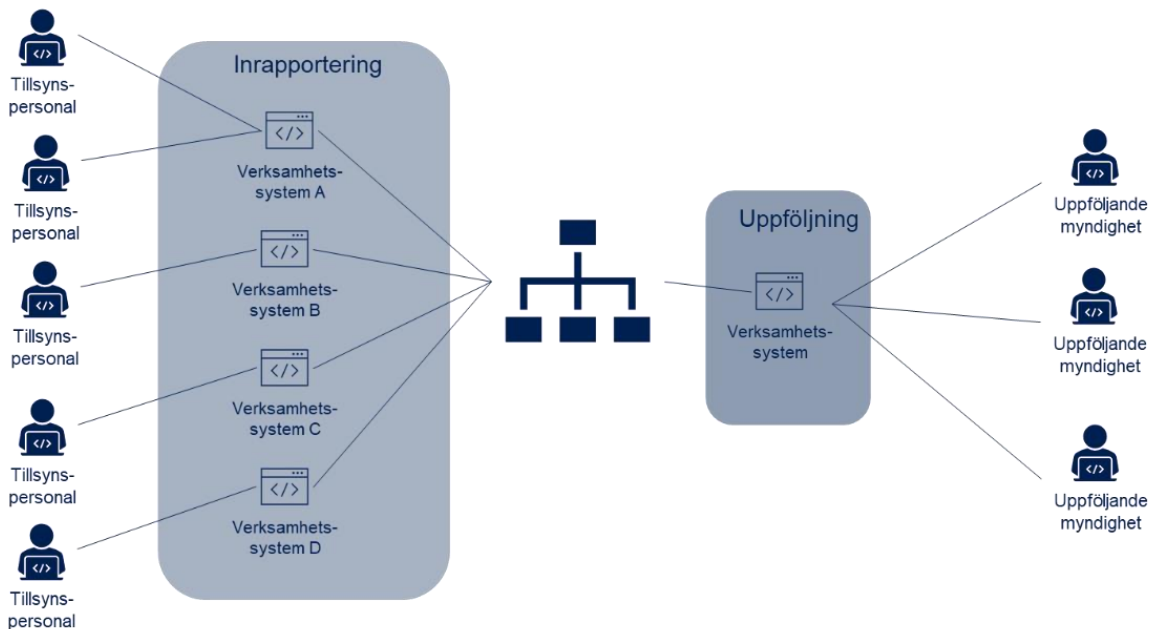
Tillsyns-personal

Tillsyns-personal

Tillsyns-personal

Tillsyns-personal

Tillsyns-personal

Inrapportering

Verksamhets-system A

Verksamhets-system B

Verksamhets-system C

Verksamhets-system D

Uppföljning

Verksamhets-system

Uppföljande myndighet

Uppföljande myndighet

Uppföljande myndighet